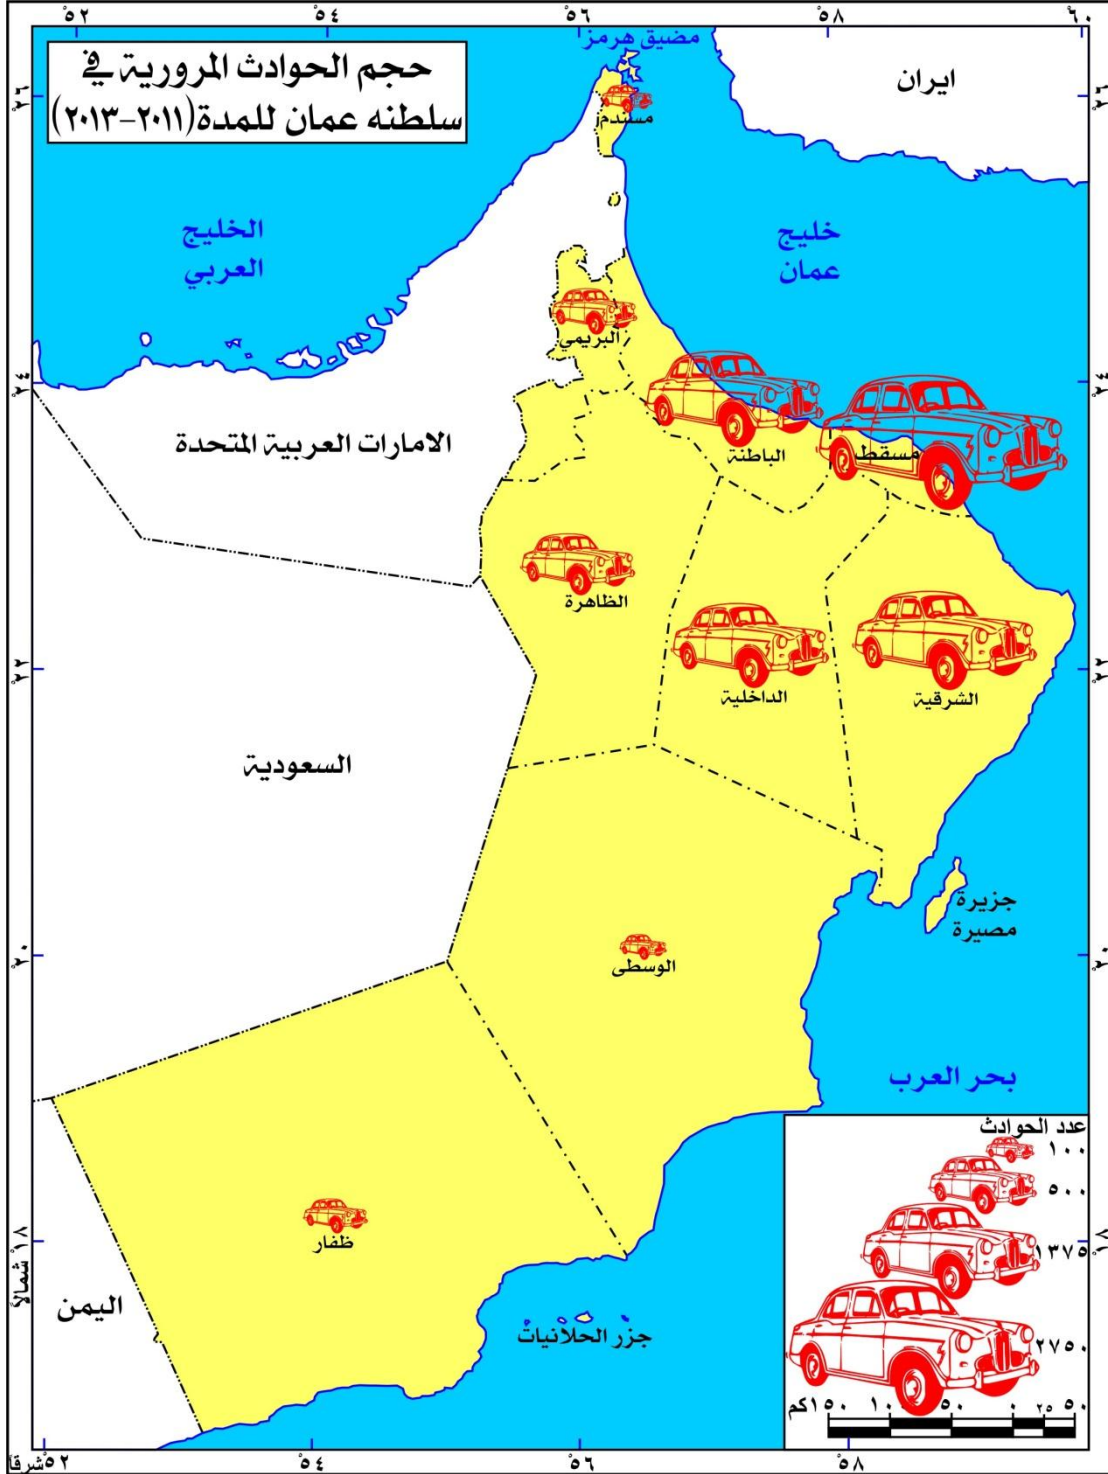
٥٢ ٥٤ ٥٦ ٥٨ ٦٠

حجم الحوادث المرورية في سلطنه عمان للمدة(٢٠١١-٢٠١٣)

مضيق هرمز

ايران

مسندم

الخليج العربي

خليج عمان

البريمي

الباطنة

مسقط

الامارات العربية المتحدة

الظاهرة

الداخلية

الشرقية

السعودية

جزيرة مصيرة

الوسطى

بحر العرب

عدد الحوادث
١٠٠
٥٠٠
١٣٧٥
٢٧٥٠

ظفار

اليمن

جزر الحلانيات

١٥٠كم ١٠٠ ٥٠ ٠ ٢٥ ٥٠

٢٦ ٢٤ ٢٢ ٢٠

١٨ شمالاً

٥٢ شرقاً ٥٤ ٥٦ ٥٨